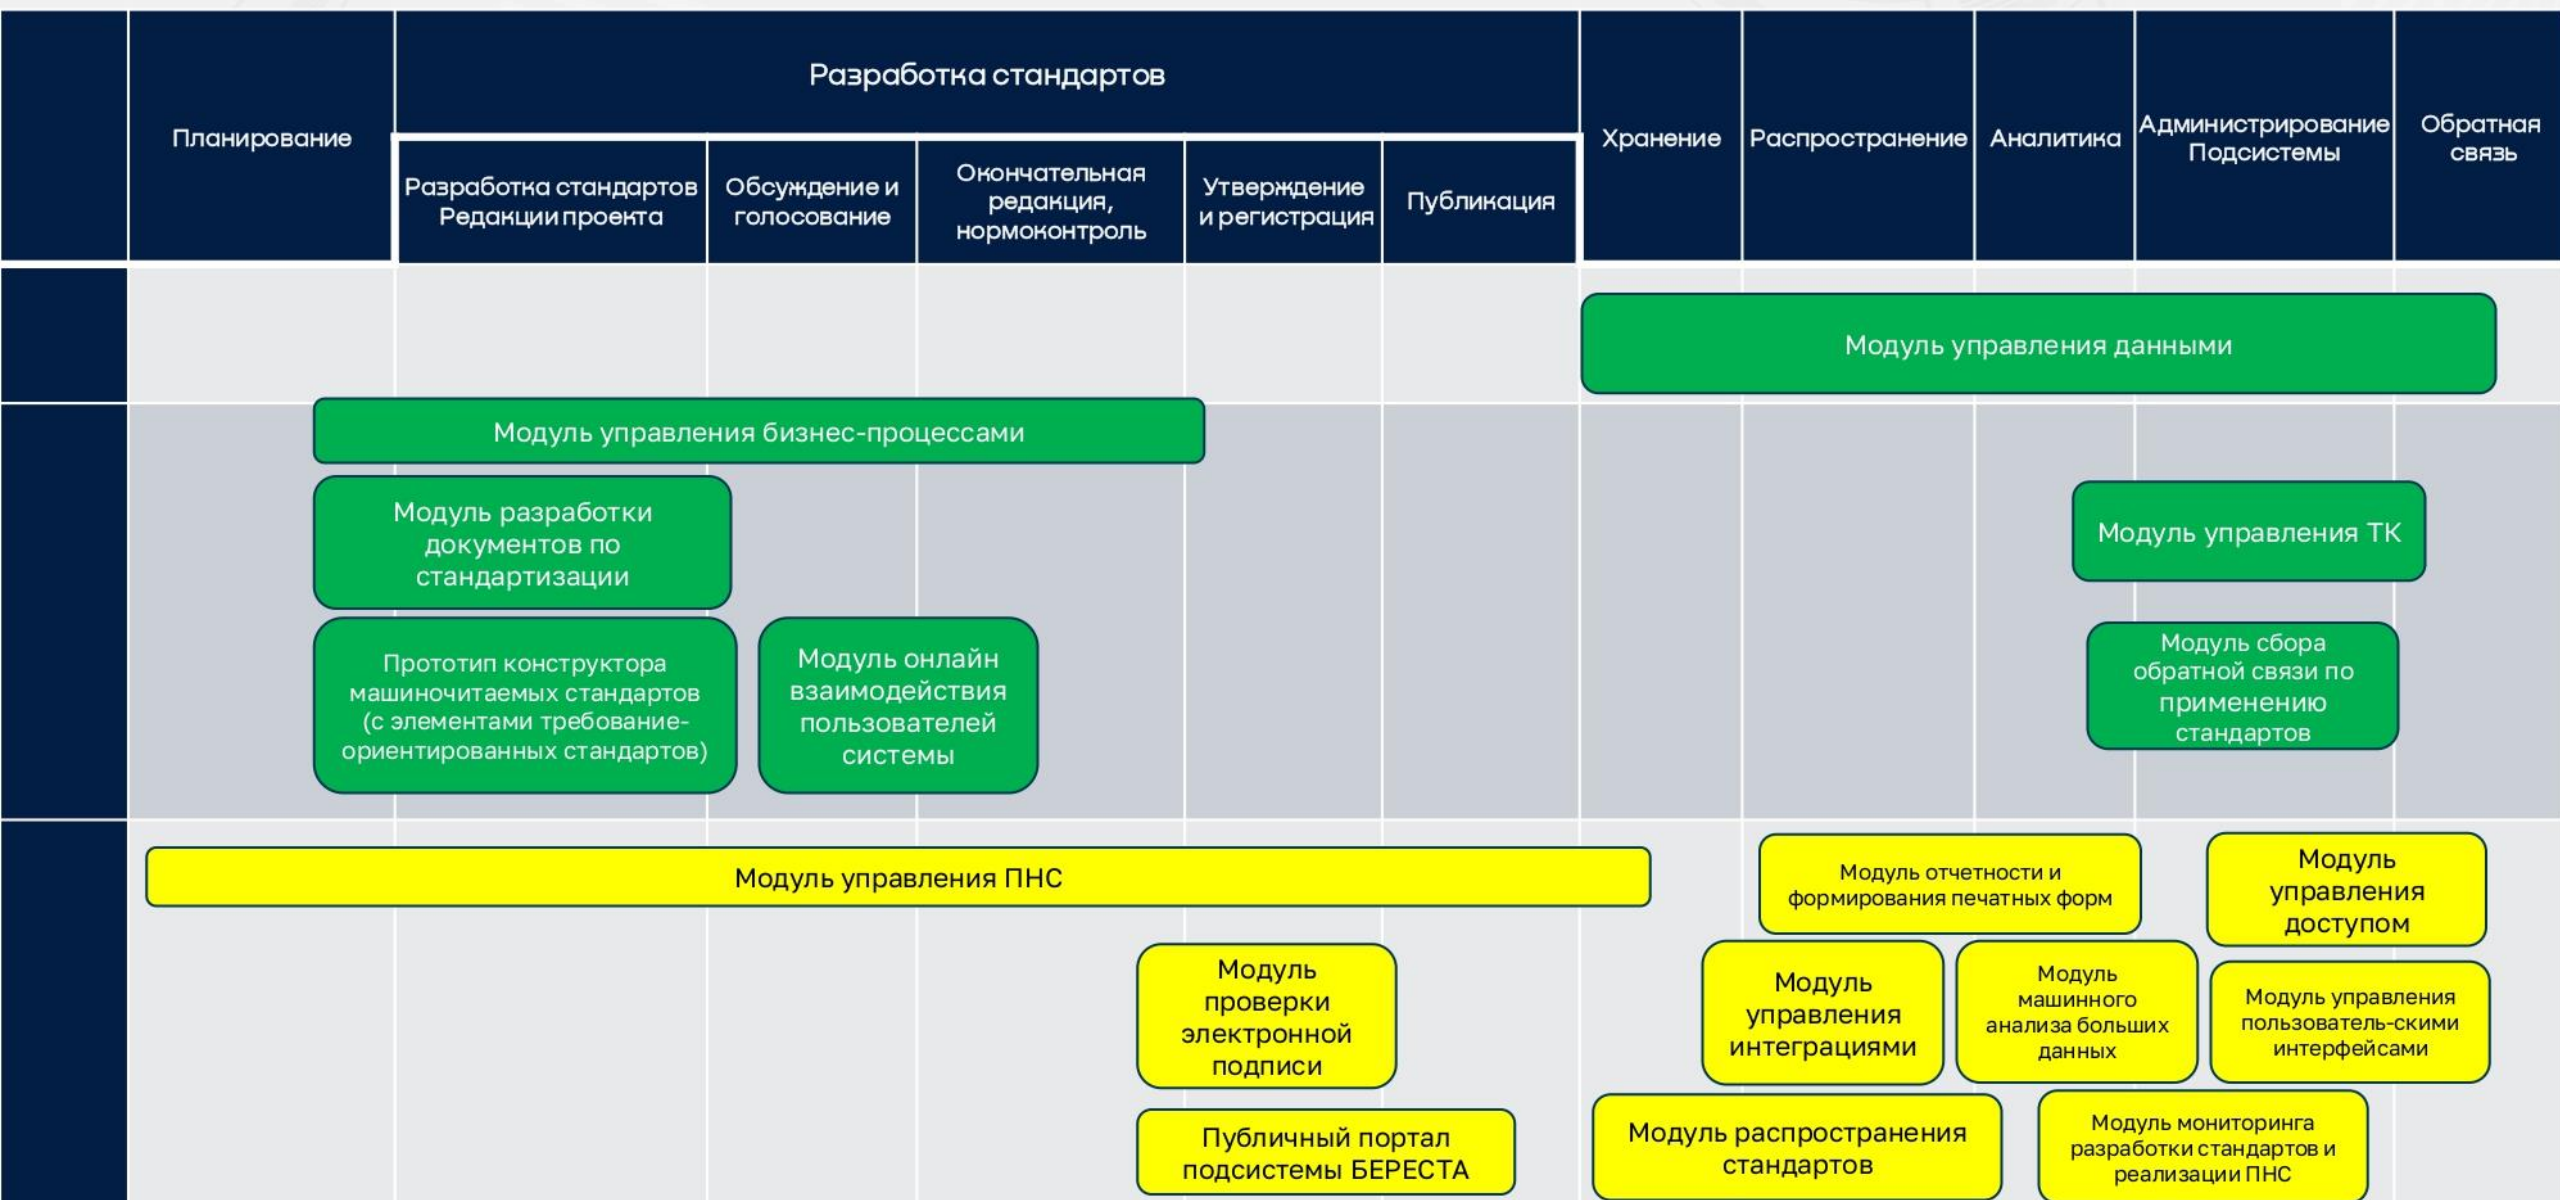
| Планирование | Разработка стандартов | | | | | Хранение | Распространение | Аналитика | Администрирование Подсистемы | Обратная связь |
|---|---|---|---|---|---|---|---|---|---|---|
| | Разработка стандартов Редакции проекта | Обсуждение и голосование | Окончательная редакция, нормоконтроль | Утверждение и регистрация | Публикация | | | | | |

Модуль управления данными

Модуль управления бизнес-процессами

Модуль разработки документов по стандартизации

Модуль управления ТК

Прототип конструктора машиночитаемых стандартов (с элементами требование-ориентированных стандартов)

Модуль онлайн взаимодействия пользователей системы

Модуль сбора обратной связи по применению стандартов

Модуль управления ПНС

Модуль отчетности и формирования печатных форм

Модуль управления доступом

Модуль проверки электронной подписи

Модуль управления интеграциями

Модуль машинного анализа больших данных

Модуль управления пользователь-скими интерфейсами

Публичный портал подсистемы БЕРЕСТА

Модуль распространения стандартов

Модуль мониторинга разработки стандартов и реализации ПНС